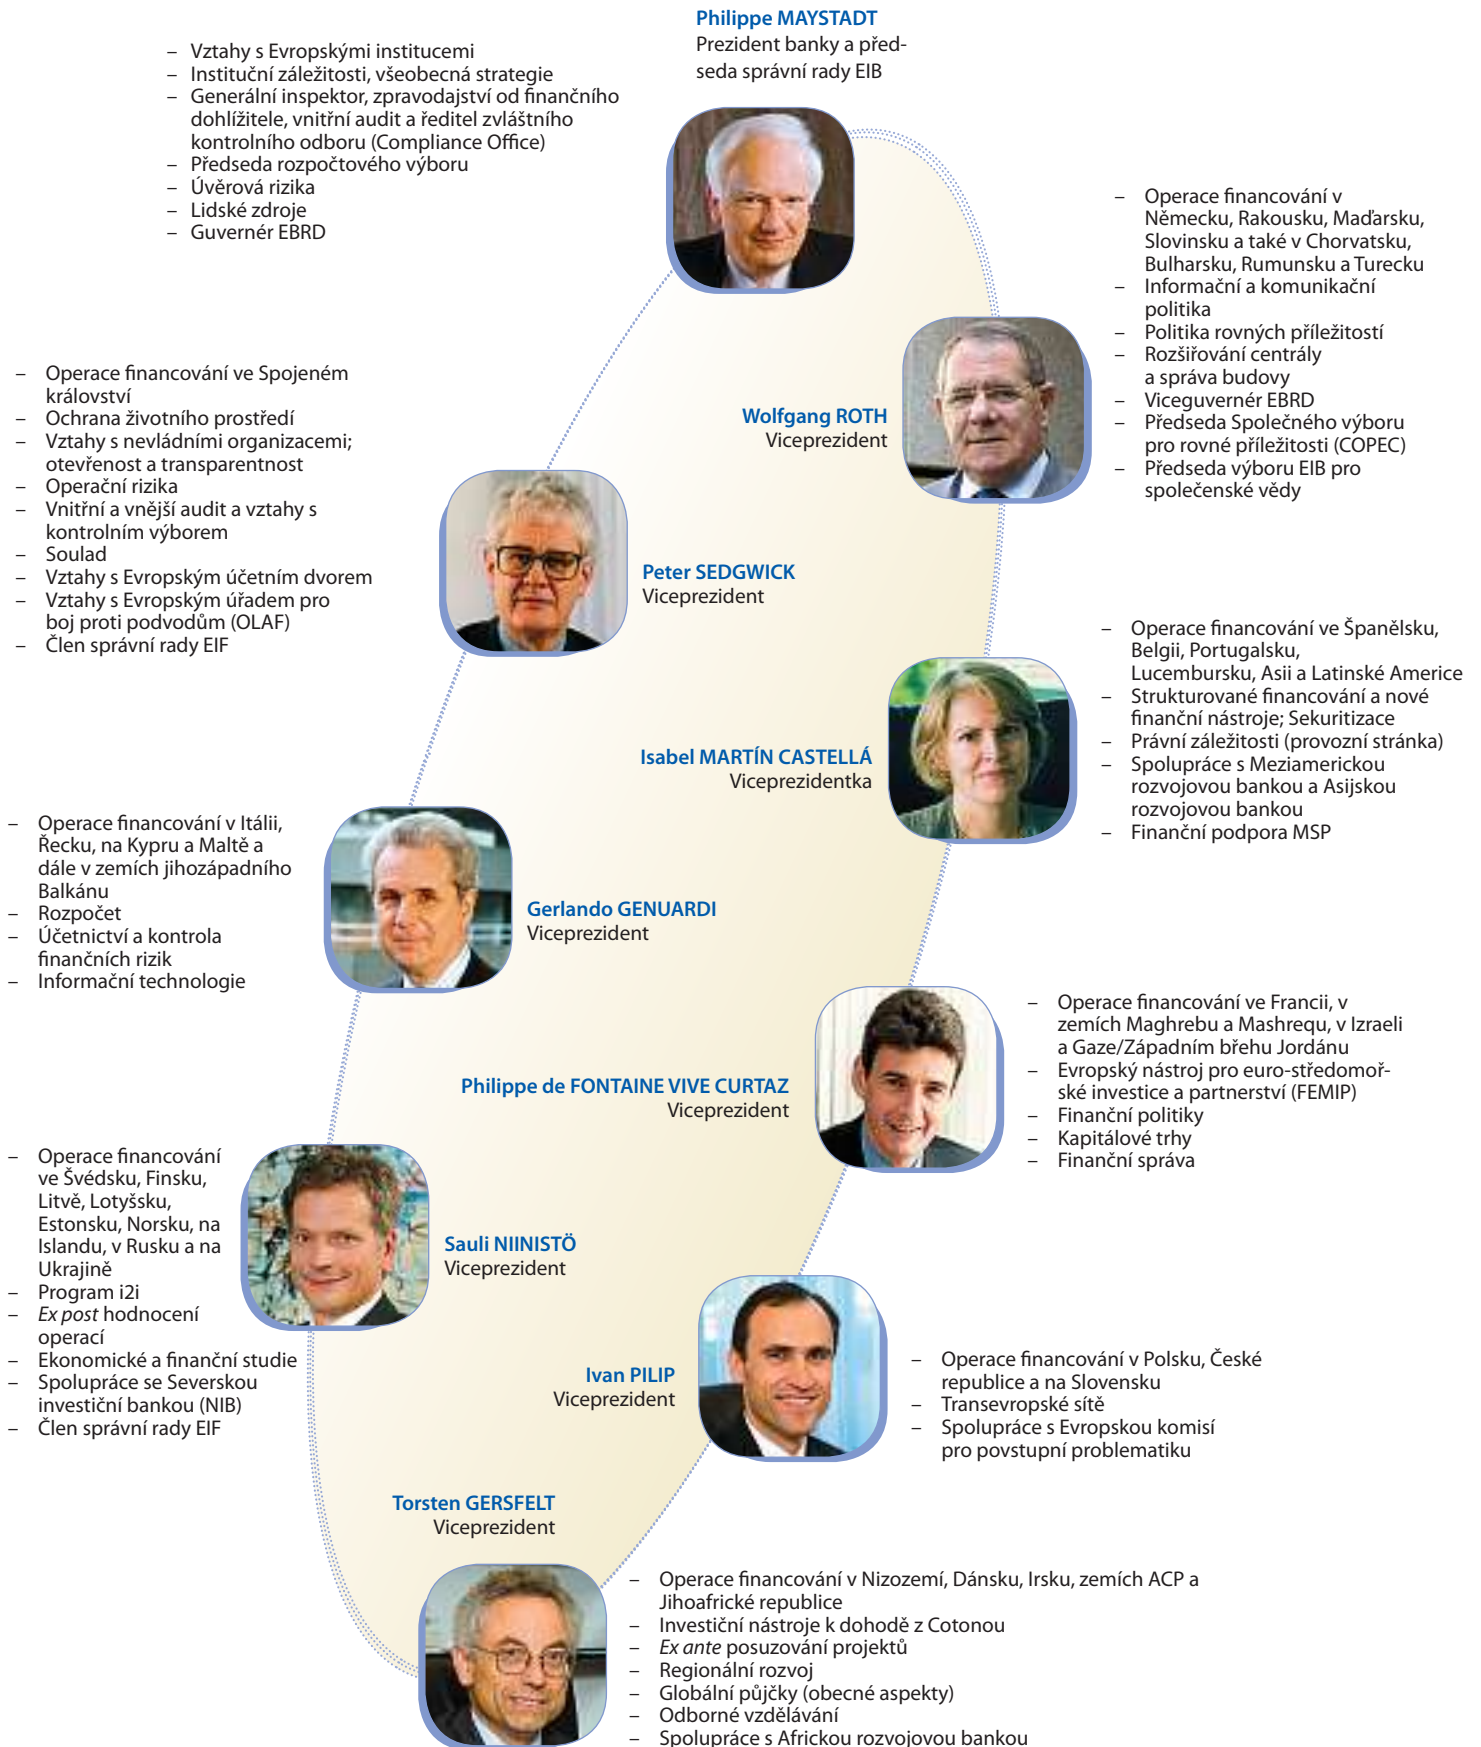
Philippe MAYSTADT
Prezident banky a předseda správní rady EIB

– Vztahy s Evropskými institucemi
– Instituční záležitosti, všeobecná strategie
– Generální inspektor, zpravodajství od finančního dohlížitele, vnitřní audit a ředitel zvláštního kontrolního odboru (Compliance Office)
– Předseda rozpočtového výboru
– Úvěrová rizika
– Lidské zdroje
– Guvernér EBRD

– Operace financování v Německu, Rakousku, Maďarsku, Slovinsku a také v Chorvatsku, Bulharsku, Rumunsku a Turecku
– Informační a komunikační politika
– Politika rovných příležitostí
– Rozšiřování centrály a správa budovy
– Viceguvernér EBRD
– Předseda Společného výboru pro rovné příležitosti (COPEC)
– Předseda výboru EIB pro společenské vědy

Wolfgang ROTH
Viceprezident

– Operace financování ve Spojeném království
– Ochrana životního prostředí
– Vztahy s nevládními organizacemi; otevřenost a transparentnost
– Operační rizika
– Vnitřní a vnější audit a vztahy s kontrolním výborem
– Soulad
– Vztahy s Evropským účetním dvorem
– Vztahy s Evropským úřadem pro boj proti podvodům (OLAF)
– Člen správní rady EIF

Peter SEDGWICK
Viceprezident

– Operace financování ve Španělsku, Belgii, Portugalsku, Lucembursku, Asii a Latinské Americe
– Strukturované financování a nové finanční nástroje; Sekuritizace
– Právní záležitosti (provozní stránka)
– Spolupráce s Meziamerickou rozvojovou bankou a Asijskou rozvojovou bankou
– Finanční podpora MSP

Isabel MARTÍN CASTELLÁ
Viceprezidentka

– Operace financování v Itálii, Řecku, na Kypru a Maltě a dále v zemích jihozápadního Balkánu
– Rozpočet
– Účetnictví a kontrola finančních rizik
– Informační technologie

Gerlando GENUARDI
Viceprezident

– Operace financování ve Francii, v zemích Maghrebu a Mashrequ, v Izraeli a Gaze/Západním břehu Jordánu
– Evropský nástroj pro euro-středomořské investice a partnerství (FEMIP)
– Finanční politiky
– Kapitálové trhy
– Finanční správa

Philippe de FONTAINE VIVE CURTAZ
Viceprezident

– Operace financování ve Švédsku, Finsku, Litvě, Lotyšsku, Estonsku, Norsku, na Islandu, v Rusku a na Ukrajině
– Program i2i
– *Ex post* hodnocení operací
– Ekonomické a finanční studie
– Spolupráce se Severskou investiční bankou (NIB)
– Člen správní rady EIF

Sauli NIINISTÖ
Viceprezident

Ivan PILIP
Viceprezident

– Operace financování v Polsku, České republice a na Slovensku
– Transevropské sítě
– Spolupráce s Evropskou komisí pro povstupní problematiku

Torsten GERSFELT
Viceprezident

– Operace financování v Nizozemí, Dánsku, Irsku, zemích ACP a Jihoafrické republice
– Investiční nástroje k dohodě z Cotonou
– *Ex ante* posuzování projektů
– Regionální rozvoj
– Globální půjčky (obecné aspekty)
– Odborné vzdělávání
– Spolupráce s Africkou rozvojovou bankou